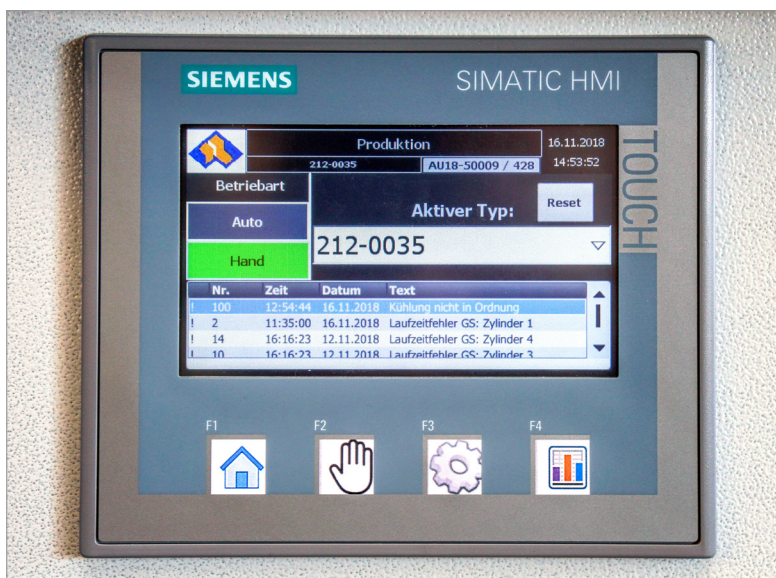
SIEMENS

SIMATIC HMI

Produktion

212-0035

AU18-50009 / 428

16.11.2018

14:53:52

TOUCH

Betriebart

Auto

Hand

Aktiver Typ:

Reset

212-0035

| | Nr. | Zeit | Datum | Text |
|---|---|---|---|---|
| ! | 100 | 12:54:44 | 16.11.2018 | Kühlung nicht in Ordnung |
| ! | 2 | 11:35:00 | 16.11.2018 | Laufzeitfehler GS: Zylinder 1 |
| ! | 14 | 16:16:23 | 12.11.2018 | Laufzeitfehler GS: Zylinder 4 |
| ! | 10 | 16:16:23 | 12.11.2018 | Laufzeitfehler GS: Zylinder 3 |

F1

F2

F3

F4